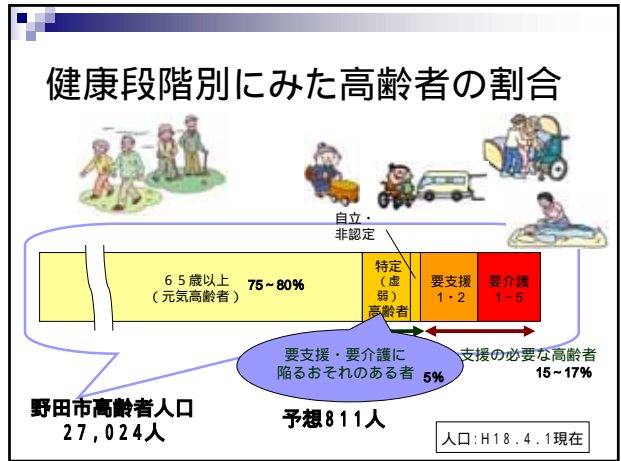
健康段階別にみた高齢者の割合

自立・
非認定

６５歳以上
（元気高齢者）　75～80%

特定
（虚弱）
高齢者

要支援
1・2

要介護
1～5

要支援・要介護に
陥るおそれのある者　5%

支援の必要な高齢者
15～17%

野田市高齢者人口
２７,０２４人

予想８１１人

人口：H18.4.1現在